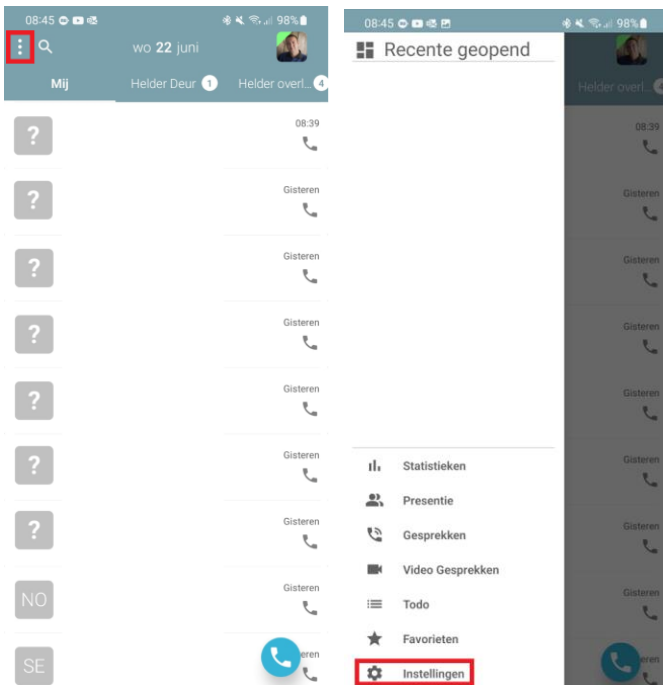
08:45 98%

wo 22 juni

Mij

Helder Deur 1

Helder overl... 4

? 08:39

? Gisteren

? Gisteren

? Gisteren

? Gisteren

? Gisteren

? Gisteren

NO Gisteren

SE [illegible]eren

08:45 98%

Recente geopend

Helder overl...

08:39

Gisteren

Gisteren

Gisteren

Gisteren

Gisteren

Gisteren

Gisteren

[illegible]eren

Statistieken

Presentie

Gesprekken

Video Gesprekken

Todo

Favorieten

Instellingen